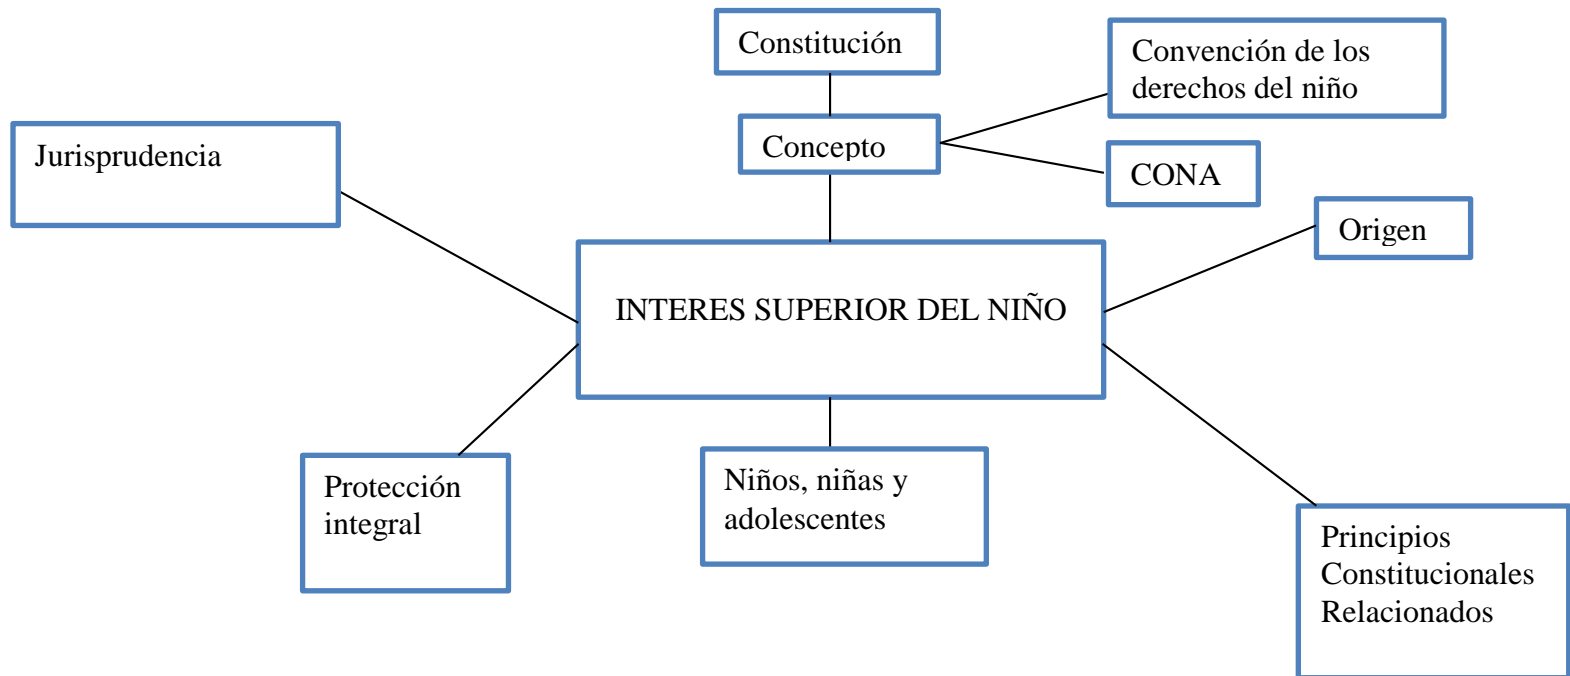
Constitución

Convención de los derechos del niño

Concepto

CONA

Jurisprudencia

Origen

INTERES SUPERIOR DEL NIÑO

Protección integral

Niños, niñas y adolescentes

Principios Constitucionales Relacionados